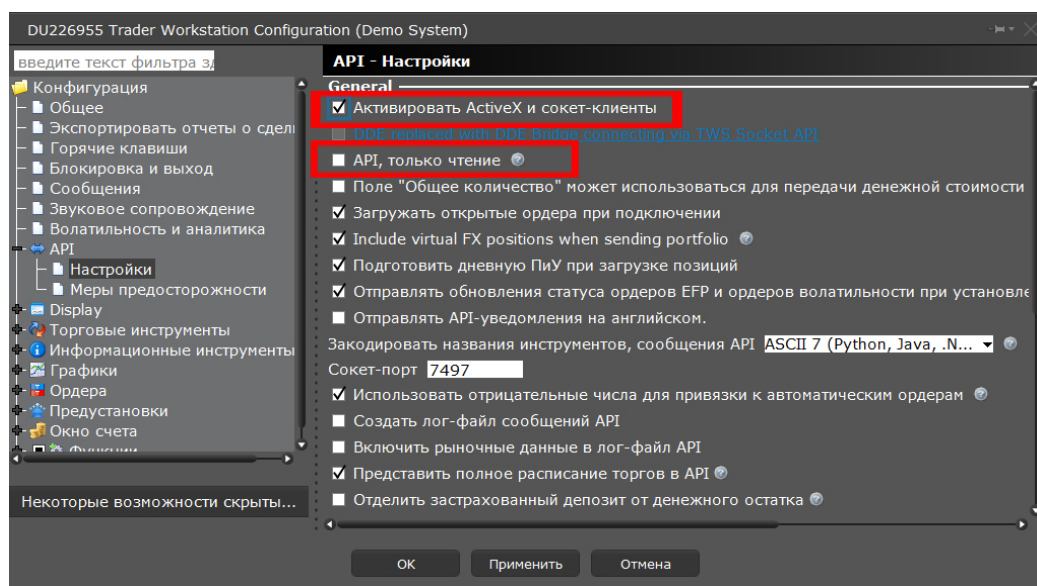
DU226955 Trader Workstation Configuration (Demo System)

введите текст фильтра з

Конфигурация
Общее
Экспортировать отчеты о сдел
Горячие клавиши
Блокировка и выход
Сообщения
Звуковое сопровождение
Волатильность и аналитика
API
Настройки
Меры предосторожности
Display
Торговые инструменты
Информационные инструменты
Графики
Ордера
Предустановки
Окно счета
Функции

Некоторые возможности скрыты...

API - Настройки

General
Активировать ActiveX и сокет-клиенты
DDE replaced with DDE Bridge connecting via TWS Socket API
API, только чтение
Поле "Общее количество" может использоваться для передачи денежной стоимости
Загружать открытые ордера при подключении
Include virtual FX positions when sending portfolio
Подготовить дневную ПиУ при загрузке позиций
Отправлять обновления статуса ордеров EFP и ордеров волатильности при установле
Отправлять API-уведомления на английском.
Закодировать названия инструментов, сообщения API ASCII 7 (Python, Java, .N...
Сокет-порт 7497
Использовать отрицательные числа для привязки к автоматическим ордерам
Создать лог-файл сообщений API
Включить рыночные данные в лог-файл API
Представить полное расписание торгов в API
Отделить застрахованный депозит от денежного остатка

OK
Применить
Отмена